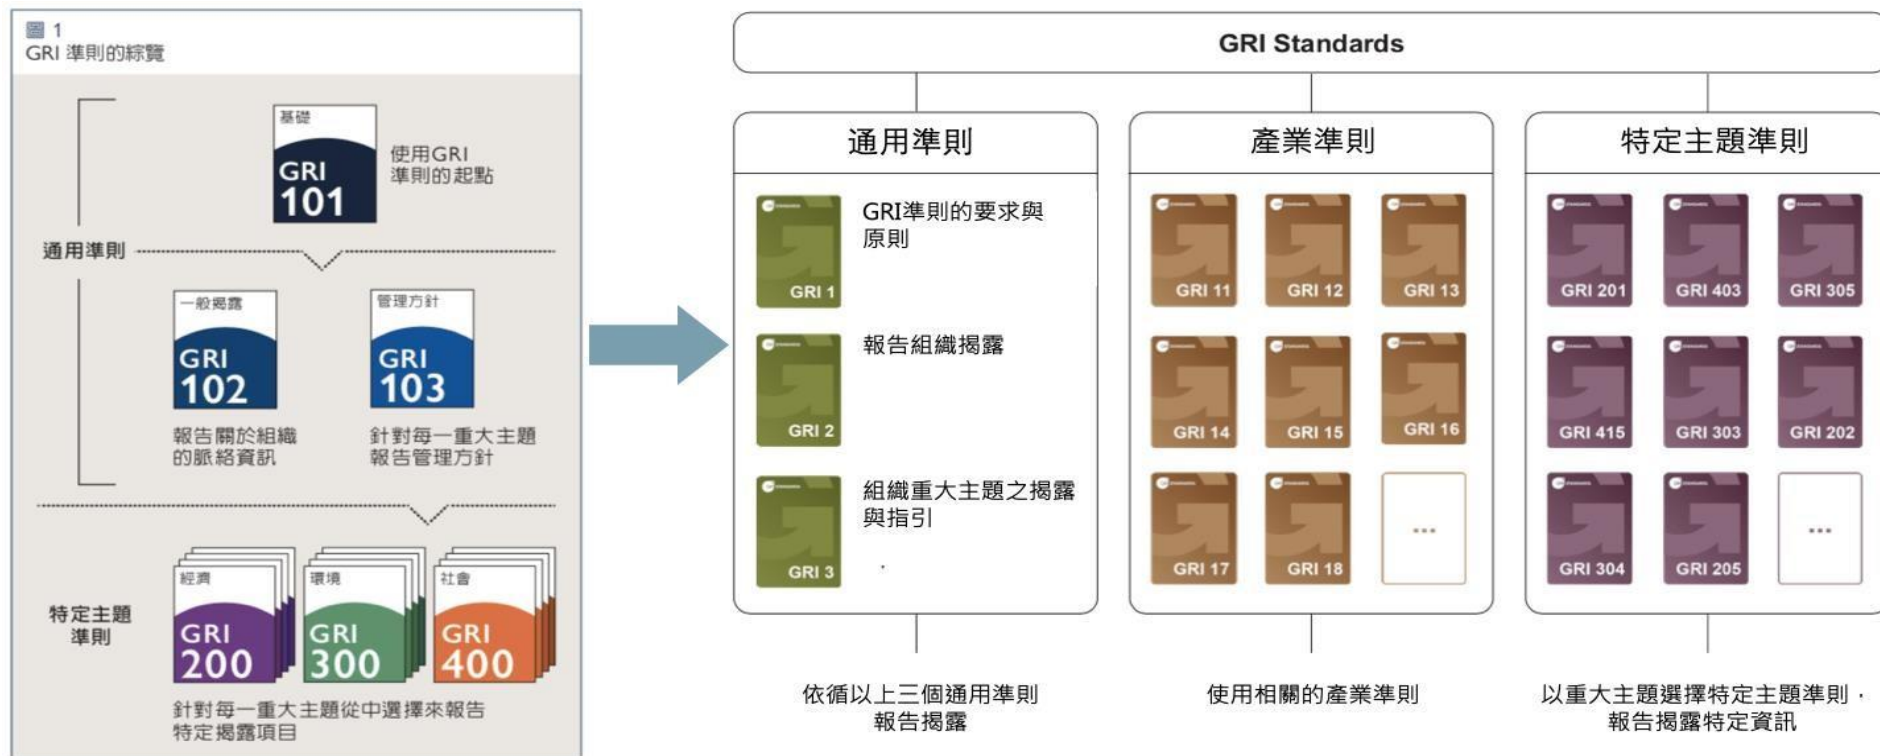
圖 1
GRI 準則的綜覽

基礎
GRI 101
使用GRI準則的起點

通用準則

一般揭露
GRI 102
報告關於組織的脈絡資訊

管理方針
GRI 103
針對每一重大主題報告管理方針

特定主題準則

經濟
GRI 200

環境
GRI 300

社會
GRI 400

針對每一重大主題從中選擇來報告特定揭露項目

GRI Standards

通用準則

GRI 1
GRI準則的要求與原則

GRI 2
報告組織揭露

GRI 3
組織重大主題之揭露與指引

產業準則

GRI 11
GRI 12
GRI 13
GRI 14
GRI 15
GRI 16
GRI 17
GRI 18
...

特定主題準則

GRI 201
GRI 403
GRI 305
GRI 415
GRI 303
GRI 202
GRI 304
GRI 205
...

依循以上三個通用準則報告揭露

使用相關的產業準則

以重大主題選擇特定主題準則，報告揭露特定資訊